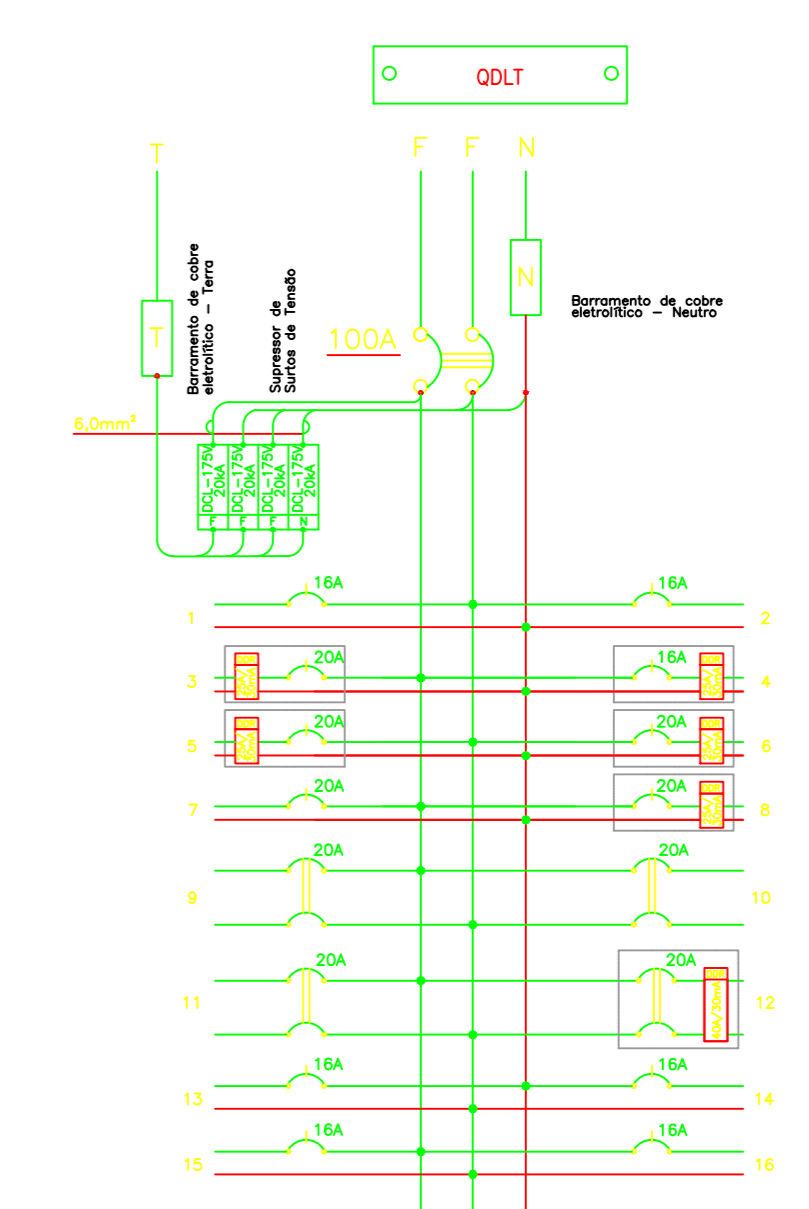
QDLT

T

F F N

Barramento de cobre eletrolítico - Terra

Supressor de Surtos de Tensão

N

Barramento de cobre eletrolítico - Neutro

T

100A

6,0mm²

DCL-175V 20kA F
DCL-175V 20kA F
DCL-175V 20kA F
DCL-175V 20kA N

16A
1
16A
2

20A
3
25A/30mA
16A
4
25A/30mA

20A
5
25A/30mA
20A
6
25A/30mA

20A
7
20A
8
25A/30mA

20A
9
20A
10

20A
11
20A
12
40A/30mA

16A
13
16A
14

16A
15
16A
16